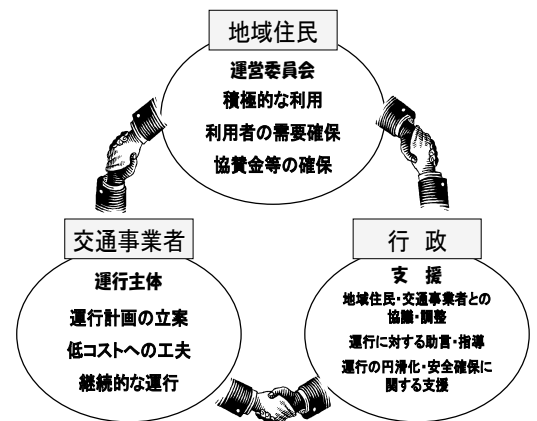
地域住民

運営委員会
積極的な利用
利用者の需要確保
協賛金等の確保

交通事業者

運行主体
運行計画の立案
低コストへの工夫
継続的な運行

行 政

支 援
地域住民・交通事業者との協議・調整
運行に対する助言・指導
運行の円滑化・安全確保に関する支援